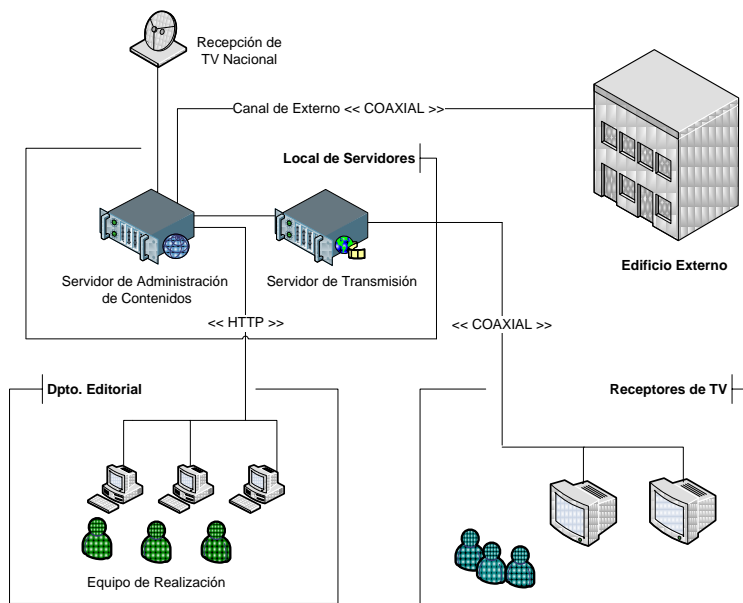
Recepción de TV Nacional

Canal de Externo << COAXIAL >>

Local de Servidores

Servidor de Administración de Contenidos

Servidor de Transmisión

Edificio Externo

<< HTTP >>

<< COAXIAL >>

Dpto. Editorial

Receptores de TV

Equipo de Realización